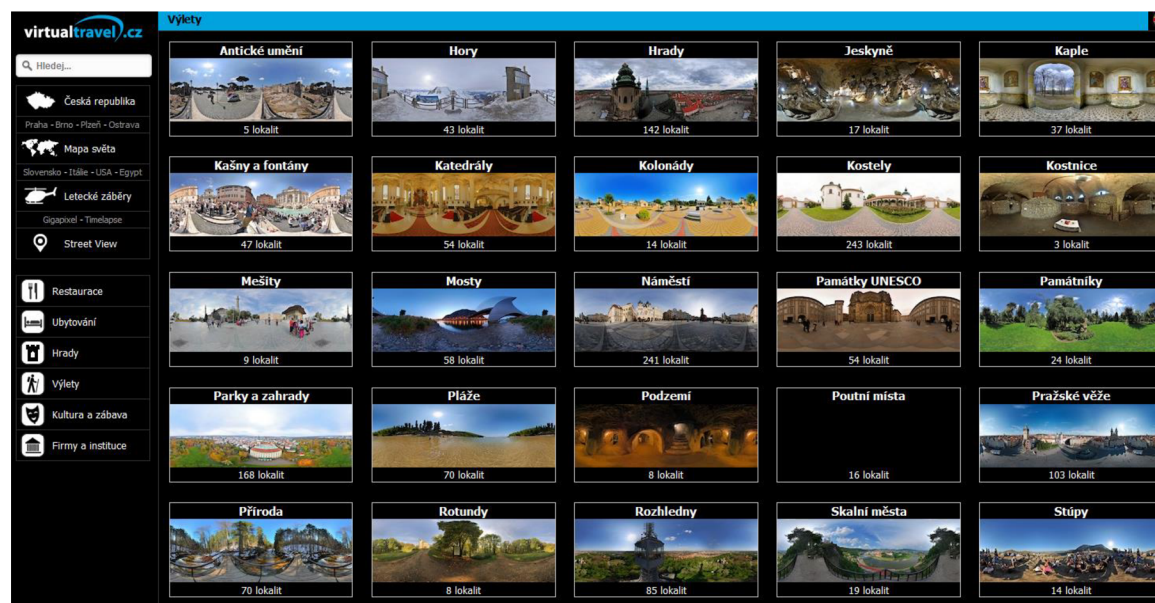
virtualtravel.cz

Hledej...

Česká republika
Praha - Brno - Plzeň - Ostrava
Mapa světa
Slovensko - Itálie - USA - Egypt
Letecké záběry
Gigapixel - Timelapse
Street View

Restaurace
Ubytování
Hrady
Výlety
Kultura a zábava
Firmy a instituce

Výlety

Antické umění
5 lokalit
Hory
43 lokalit
Hrady
142 lokalit
Jeskyně
17 lokalit
Kaple
37 lokalit
Kašny a fontány
47 lokalit
Katedrály
54 lokalit
Kolonády
14 lokalit
Kostely
243 lokalit
Kostnice
3 lokalit
Mešity
9 lokalit
Mosty
58 lokalit
Náměstí
241 lokalit
Památky UNESCO
54 lokalit
Památníky
24 lokalit
Parky a zahrady
168 lokalit
Pláže
70 lokalit
Podzemí
8 lokalit
Poutní místa
16 lokalit
Pražské věže
103 lokalit
Příroda
70 lokalit
Rotundy
8 lokalit
Rozhledny
85 lokalit
Skalní města
19 lokalit
Stúpy
14 lokalit